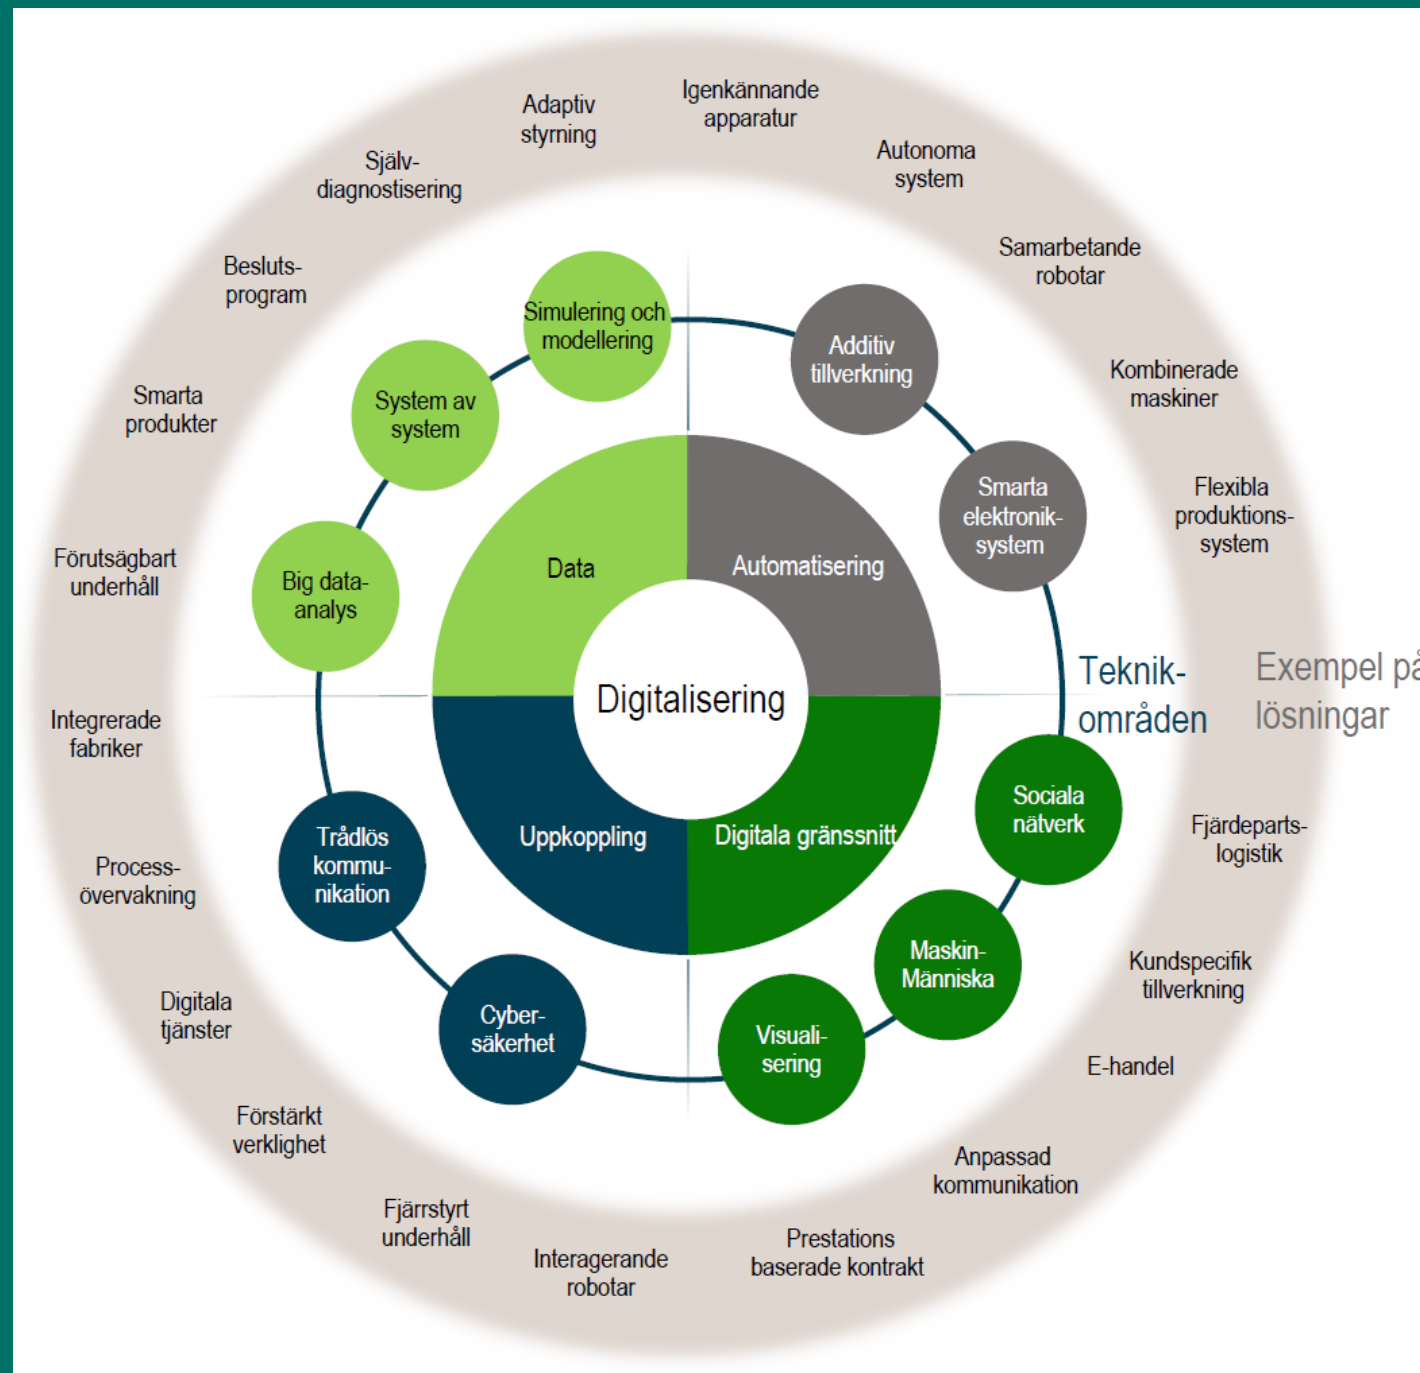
Adaptiv styrning

Igenkännande apparatur

Autonoma system

Själv-diagnostisering

Samarbetande robotar

Besluts-program

Simulering och modellering

Additiv tillverkning

Kombinerade maskiner

Smarta produkter

System av system

Smarta elektronik-system

Flexibla produktions-system

Förutsägbart underhåll

Big data-analys

Data

Automatisering

Teknik-områden

Exempel på lösningar

Digitalisering

Integrerade fabriker

Sociala nätverk

Uppkoppling

Digitala gränssnitt

Fjärdeparts-logistik

Process-övervakning

Trådlös kommu-nikation

Maskin-Människa

Kundspecifik tillverkning

Digitala tjänster

Cyber-säkerhet

Visuali-sering

E-handel

Förstärkt verklighet

Anpassad kommunikation

Fjärrstyrt underhåll

Interagerande robotar

Prestations baserade kontrakt